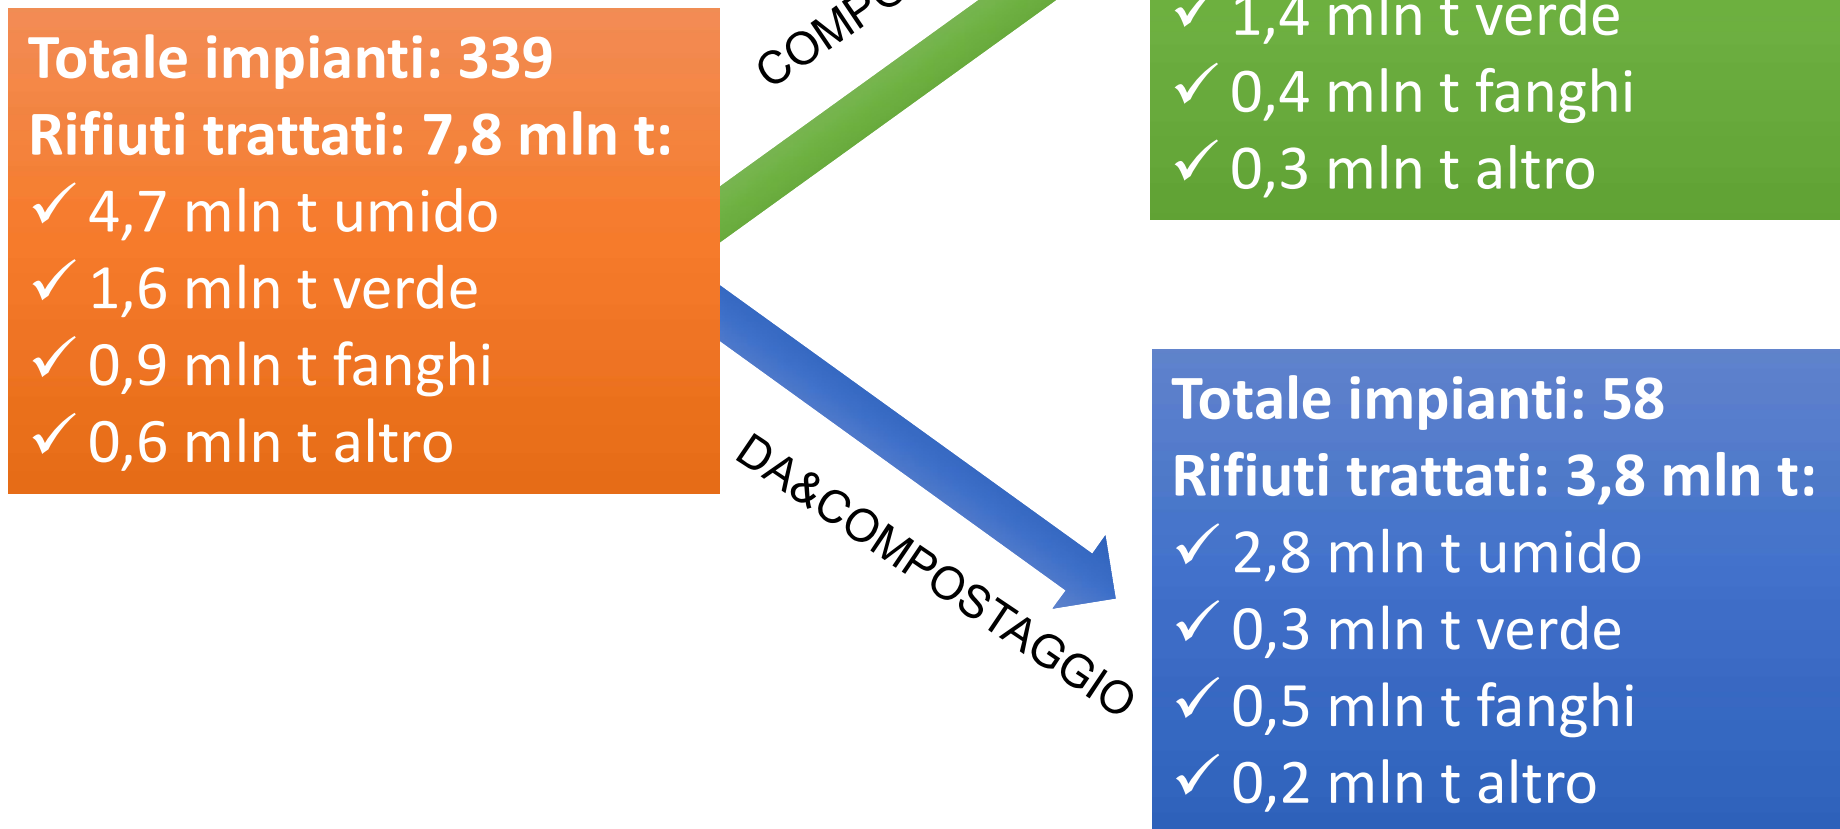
Totale impianti: 339
Rifiuti trattati: 7,8 mln t:
✓ 4,7 mln t umido
✓ 1,6 mln t verde
✓ 0,9 mln t fanghi
✓ 0,6 mln t altro

COMP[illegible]

✓ 1,4 mln t verde
✓ 0,4 mln t fanghi
✓ 0,3 mln t altro

DA&COMPOSTAGGIO

Totale impianti: 58
Rifiuti trattati: 3,8 mln t:
✓ 2,8 mln t umido
✓ 0,3 mln t verde
✓ 0,5 mln t fanghi
✓ 0,2 mln t altro